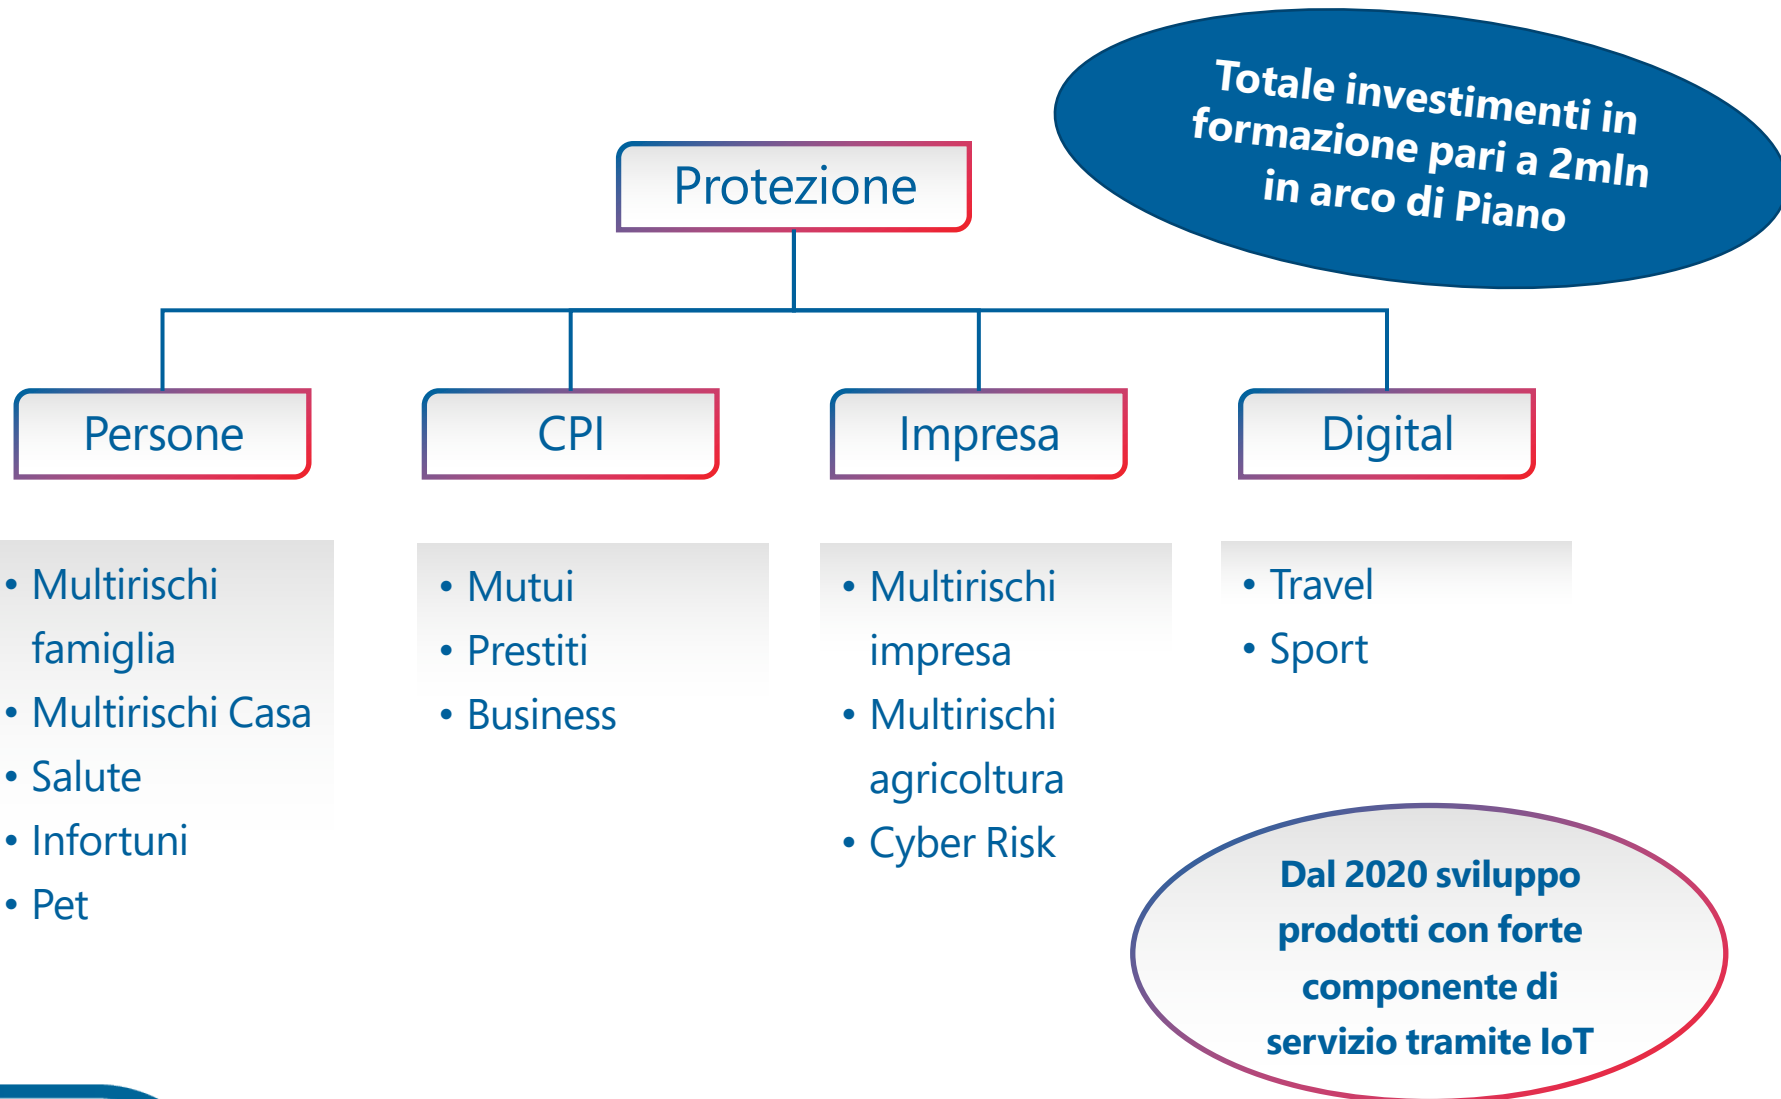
Totale investimenti in formazione pari a 2mln in arco di Piano

Protezione

Persone

CPI

Impresa

Digital

• Multirischi famiglia
• Multirischi Casa
• Salute
• Infortuni
• Pet

• Mutui
• Prestiti
• Business

• Multirischi impresa
• Multirischi agricoltura
• Cyber Risk

• Travel
• Sport

Dal 2020 sviluppo prodotti con forte componente di servizio tramite IoT